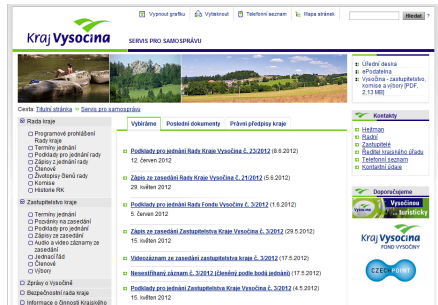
Kraj Vysočina

SERVIS PRO SAMOSPRÁVU

Vypnout grafiku | Vytisknout | Telefonní seznam | Mapa stránek | Hledat

Úřední deska
ePodatelna
Vysočina - zastupitelstvo, komise a výbory [PDF, 2,13 MB]

Cesta: Titulní stránka » Servis pro samosprávu

Rada kraje
Programové prohlášení Rady kraje
Termíny jednání
Podklady pro jednání rady
Zápisy z jednání rady
Členové
Životopisy členů rady
Komise
Historie RK

Zastupitelstvo kraje
Termíny jednání
Pozvánky na zasedání
Podklady pro jednání
Zápisy ze zasedání
Audio a video záznamy ze zasedání
Jednací řád
Členové
Výbory

Zprávy o Vysočině
Bezpečnostní rada kraje
Informace o činnosti Krajského

Vybíráme | Poslední dokumenty | Právní předpisy kraje

Podklady pro jednání Rady Kraje Vysočina č. 23/2012 (8.6.2012)
12. červen 2012

Zápis ze zasedání Rady Kraje Vysočina č. 21/2012 (5.6.2012)
29. květen 2012

Podklady pro jednání Rady Fondu Vysočiny č. 3/2012 (1.6.2012)
5. červen 2012

Zápis ze zasedání Zastupitelstva Kraje Vysočina č. 3/2012 (29.5.2012)
15. květen 2012

Videozáznam ze zasedání zastupitelstva kraje č. 3/2012 (17.5.2012)
Neveřejný záznam č. 3/2012 (členěný podle bodů jednání) (17.5.2012)
Podklady pro jednání Zastupitelstva Kraje Vysočina č. 3/2012 (4.5.2012)
15. květen 2012

Kontakty
Hejtman
Radní
Zastupitelé
Ředitel krajského úřadu
Telefonní seznam
Kontaktní údaje

Doporučujeme
Vysočina turisticky
Kraj Vysočina FOND VYSOČINY
CZECH POINT